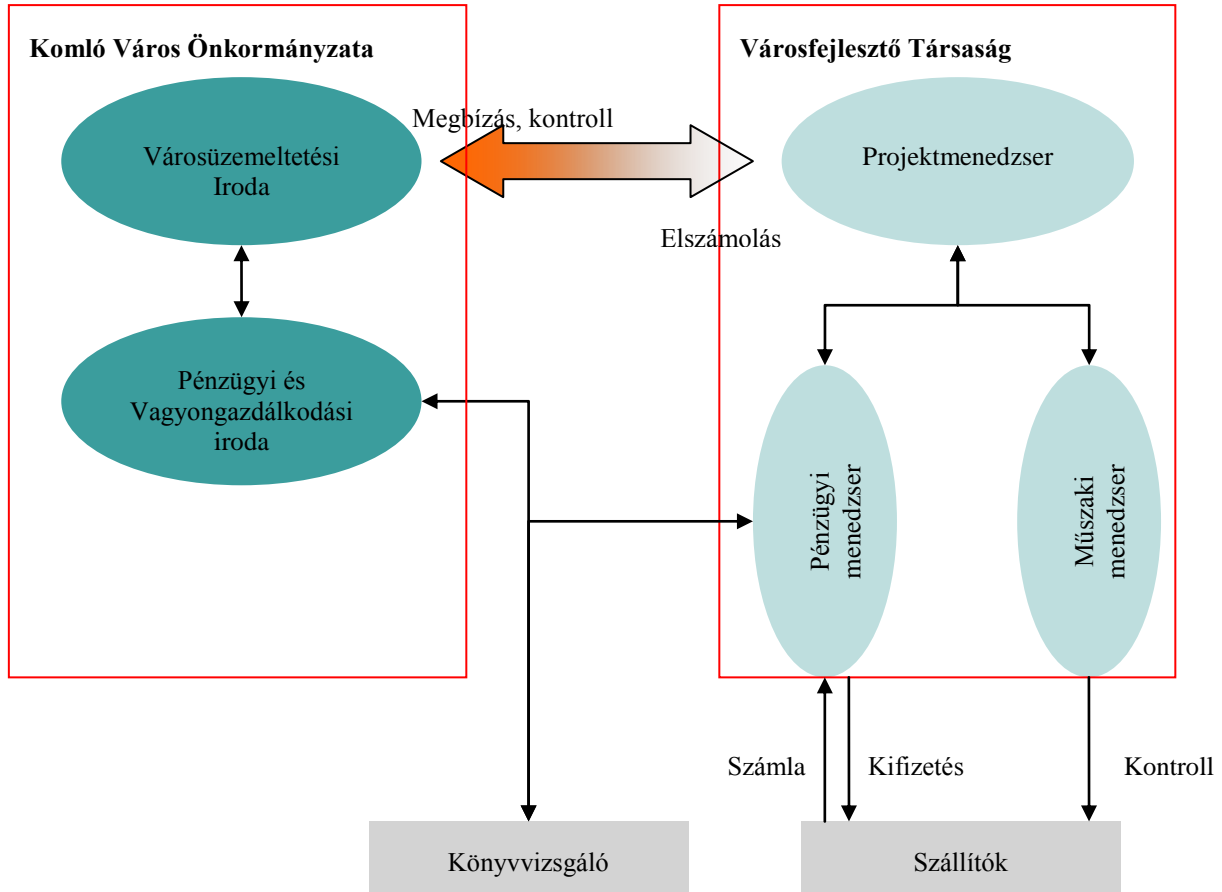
Komló Város Önkormányzata

Városfejlesztő Társaság

Megbízás, kontroll

Városüzemeltetési Iroda

Projektmenedzser

Elszámolás

Pénzügyi és Vagyongazdálkodási iroda

Pénzügyi menedzser

Műszaki menedzser

Számla

Kifizetés

Kontroll

Könyvvizsgáló

Szállítók